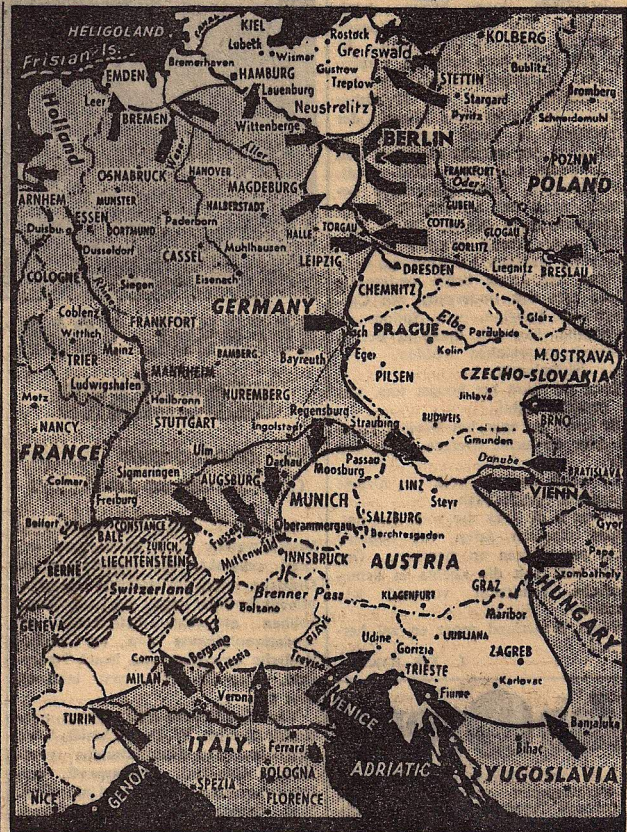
HELIGOLAND
Frisian Is.
KIEL
Lubeck
Wismar
Rostock
Greifswald
KOLBERG
Bublitz
EMDEN
Bremerhaven
HAMBURG
Gustrow
Treptow
STETTIN
Bromberg
Leer
BREMEN
Lauenburg
Neustrelitz
Stargard
Holland
Wittenberge
Pyritz
Schneidemuhl
BERLIN
POZNAN
OSNABRUCK
HANOVER
MAGDEBURG
FRANKFORT
Oder
POLAND
ARNHEM
MUNSTER
HALBERSTADT
GUBEN
ESSEN
DORTMUND
Paderborn
COTTBUS
GLOGAU
Duisburg
Dusseldorf
CASSEL
HALLE
TORGAU
GORLITZ
Muhlhausen
Liegnitz
BRESLAU
COLOGNE
LEIPZIG
DRESDEN
Siegen
Eisenach
CHEMNITZ
Glatz
GERMANY
Elbe
Coblenz
FRANKFORT
PRAGUE
Pardubice
Wetzlar
Mainz
Kolin
M. OSTRAVA
TRIER
BAMBERG
Bayreuth
Eger
PILSEN
CZECHO-SLOVAKIA
Ludwigshafen
MANNHEIM
Jihlava
Metz
Heilbronn
NUREMBERG
BUDWEIS
NANCY
STUTTGART
Regensburg
BRNO
Ingolstadt
Straubing
FRANCE
Ulm
Gmunden
Danube
Sigmaringen
Dachau
Passau
BRATISLAVA
Colmar
AUGSBURG
Moosburg
LINZ
Freiburg
MUNICH
Steyr
VIENNA
Belfort
CONSTANCE
Fussen
Oberammergau
SALZBURG
BALE
ZURICH
Berchtesgaden
Gyor
LIECHTENSTEIN
Mittenwald
INNSBRUCK
AUSTRIA
Papa
BERNE
Szombathely
Switzerland
Brenner Pass
GRAZ
KLAGENFURT
HUNGARY
GENEVA
Bolzano
Maribor
PIAVE
Udine
LJUBLJANA
Como
Gorizia
ZAGREB
Bergamo
Brescia
Treviso
TRIESTE
MILAN
Karlovac
Verona
Fiume
VENICE
TURIN
Banjaluka
ITALY
Ferrara
GENOA
BOLOGNA
ADRIATIC
Bihac
YUGOSLAVIA
NICE
SPEZIA
FLORENCE